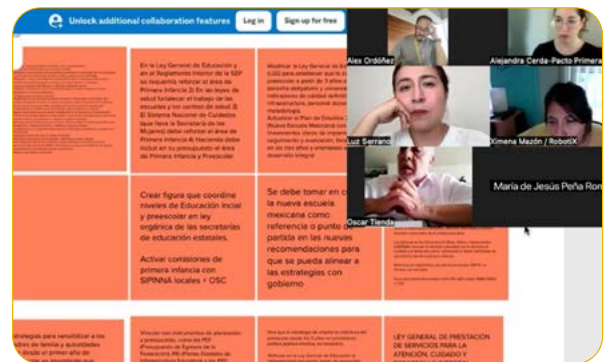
Unlock additional collaboration features Log in Sign up for free

Alex Ordóñez

Alejandra Cerda-Pacto Primera

Luz Serrano

Ximena Mazón / RobotiX

Oscar Tienda

María de Jesús Peña Ron

En la Ley General de Educación y en el Reglamento Interior de la SEP se requeriría reforzar el área de Primera Infancia 2) En las leyes de salud fortalecer el trabajo de las escuelas y los centros de salud 3) El Sistema Nacional de Cuidados (que lleva la Secretaría de las Mujeres) debe reforzar el área de Primera Infancia 4) Hacienda debe incluir en su presupuesto el área de Primera Infancia y Preescolar

Modificar la Ley General de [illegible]

Crear figura que coordine niveles de Educación Incial y preescolar en ley orgánica de las secretarías de educación estatales.

Activar comisiones de primera infancia con SIPINNA locales + OSC

Se debe tomar en c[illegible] la nueva escuela mexicana como referencia o punto de partida en las nuevas recomendaciones para que se pueda alinear a las estrategias con gobierno

LEY GENERAL DE PRESTACIÓN DE SERVICIOS PARA LA ATENCIÓN, CUIDADO Y